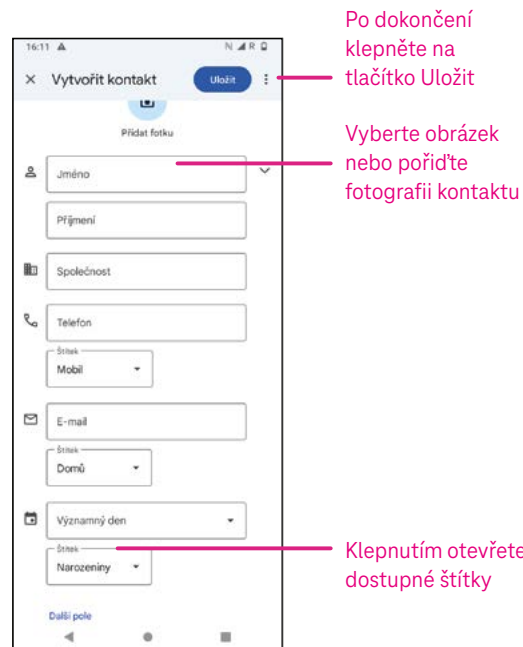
16:11

Vytvořit kontakt

Uložit

Přidat fotku

Jméno

Příjmení

Společnost

Telefon

Štítek
Mobil

E-mail

Štítek
Domů

Významný den

Štítek
Narozeniny

Další pole

Po dokončení klepněte na tlačítko Uložit

Vyberte obrázek nebo pořiďte fotografii kontaktu

Klepnutím otevřete dostupné štítky